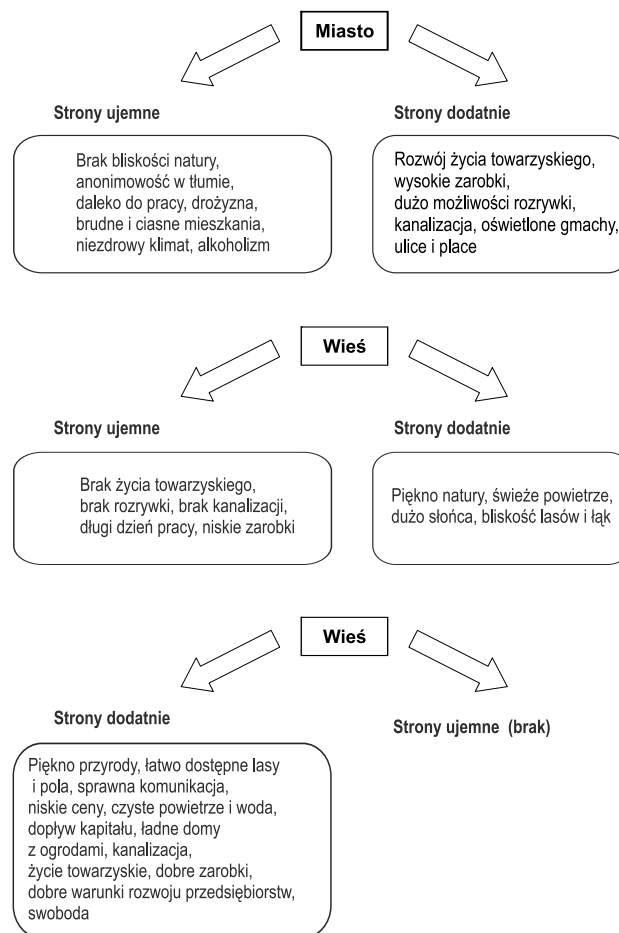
Miasto

Strony ujemne

Brak bliskości natury, anonimowość w tłumie, daleko do pracy, drożyzna, brudne i ciasne mieszkania, niezdrowy klimat, alkoholizm

Strony dodatnie

Rozwój życia towarzyskiego, wysokie zarobki, dużo możliwości rozrywki, kanalizacja, oświetlone gmachy, ulice i place

Wieś

Strony ujemne

Brak życia towarzyskiego, brak rozrywki, brak kanalizacji, długi dzień pracy, niskie zarobki

Strony dodatnie

Piękno natury, świeże powietrze, dużo słońca, bliskość lasów i łąk

Wieś

Strony dodatnie

Piękno przyrody, łatwo dostępne lasy i pola, sprawna komunikacja, niskie ceny, czyste powietrze i woda, dopływ kapitału, ładne domy z ogrodami, kanalizacja, życie towarzyskie, dobre zarobki, dobre warunki rozwoju przedsiębiorstw, swoboda

Strony ujemne (brak)